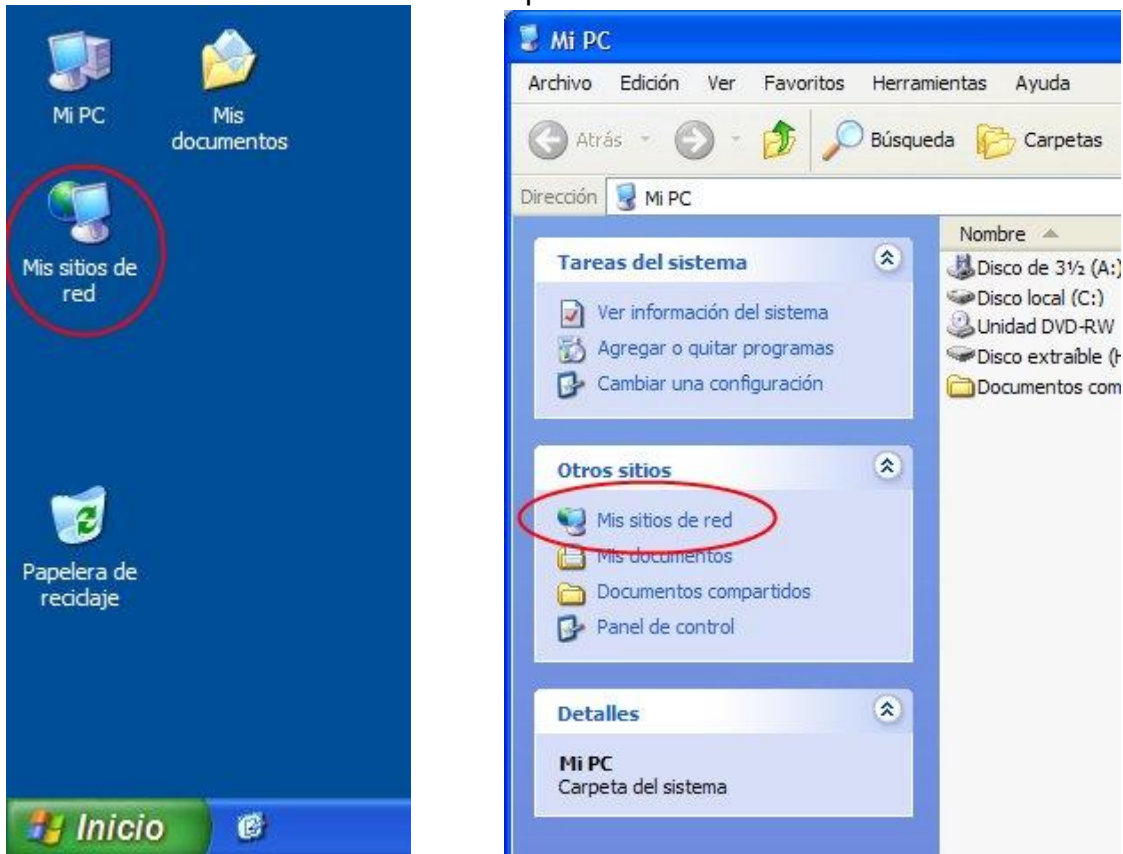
Mi PC

Mis documentos

Mis sitios de red

Papelera de reciclaje

Inicio

Mi PC

Archivo Edición Ver Favoritos Herramientas Ayuda

Atrás Búsqueda Carpetas

Dirección Mi PC

Tareas del sistema

Ver información del sistema

Agregar o quitar programas

Cambiar una configuración

Otros sitios

Mis sitios de red

Mis documentos

Documentos compartidos

Panel de control

Detalles

Mi PC

Carpeta del sistema

Nombre

Disco de 3½ (A:)

Disco local (C:)

Unidad DVD-RW

Disco extraíble (H

Documentos com